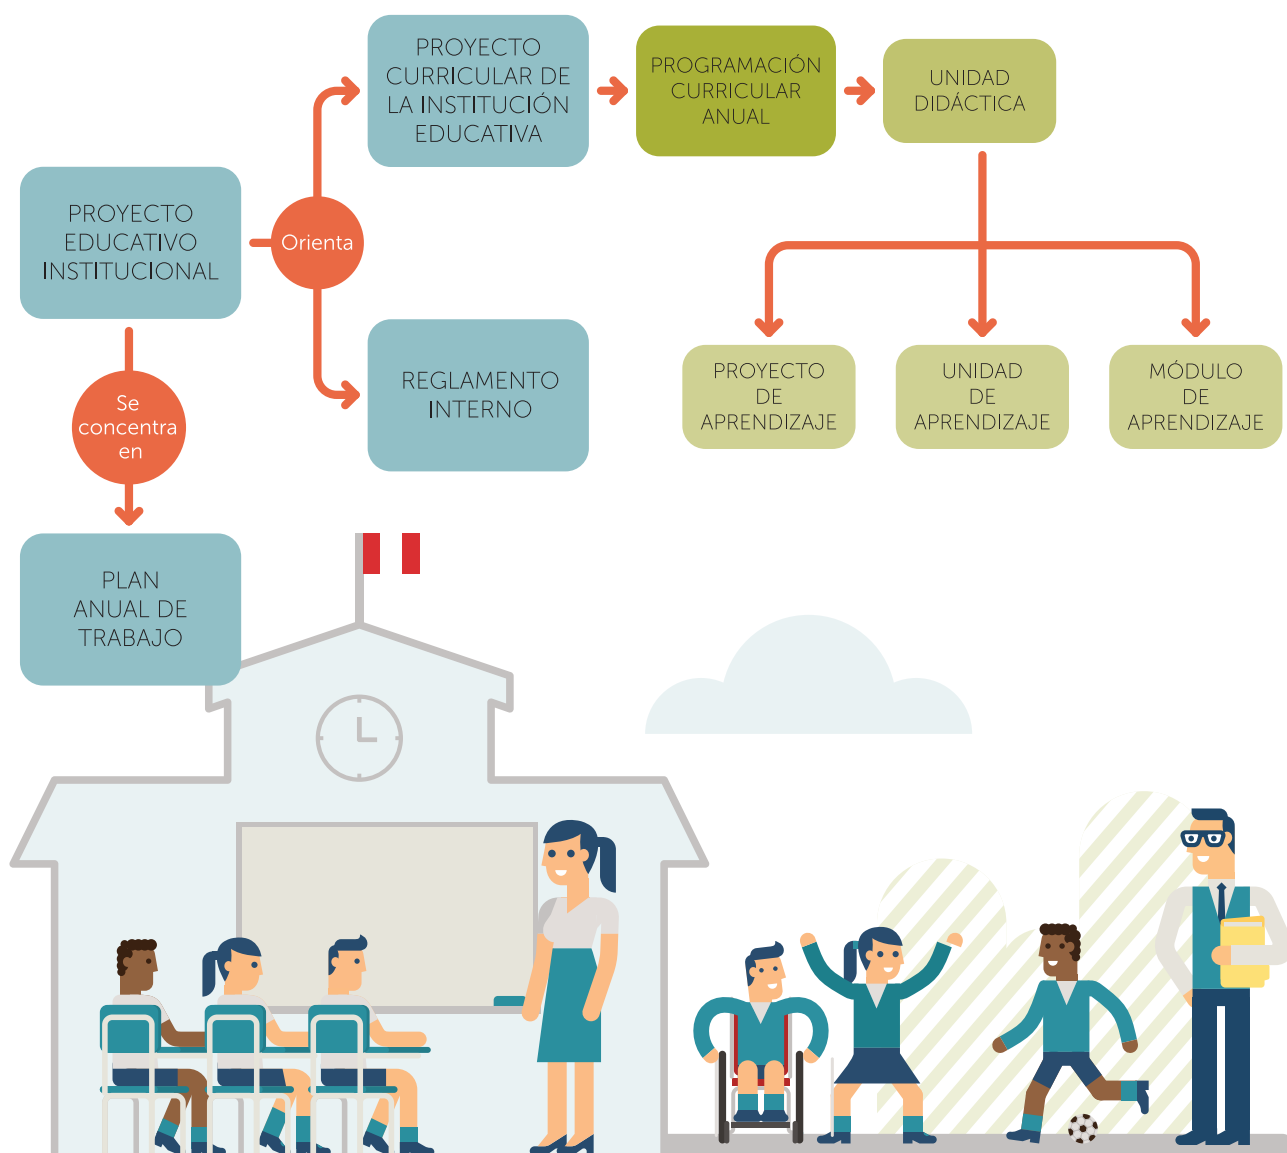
PROYECTO CURRICULAR DE LA INSTITUCIÓN EDUCATIVA

PROGRAMACIÓN CURRICULAR ANUAL

UNIDAD DIDÁCTICA

PROYECTO EDUCATIVO INSTITUCIONAL

Orienta

REGLAMENTO INTERNO

PROYECTO DE APRENDIZAJE

UNIDAD DE APRENDIZAJE

MÓDULO DE APRENDIZAJE

Se concentra en

PLAN ANUAL DE TRABAJO